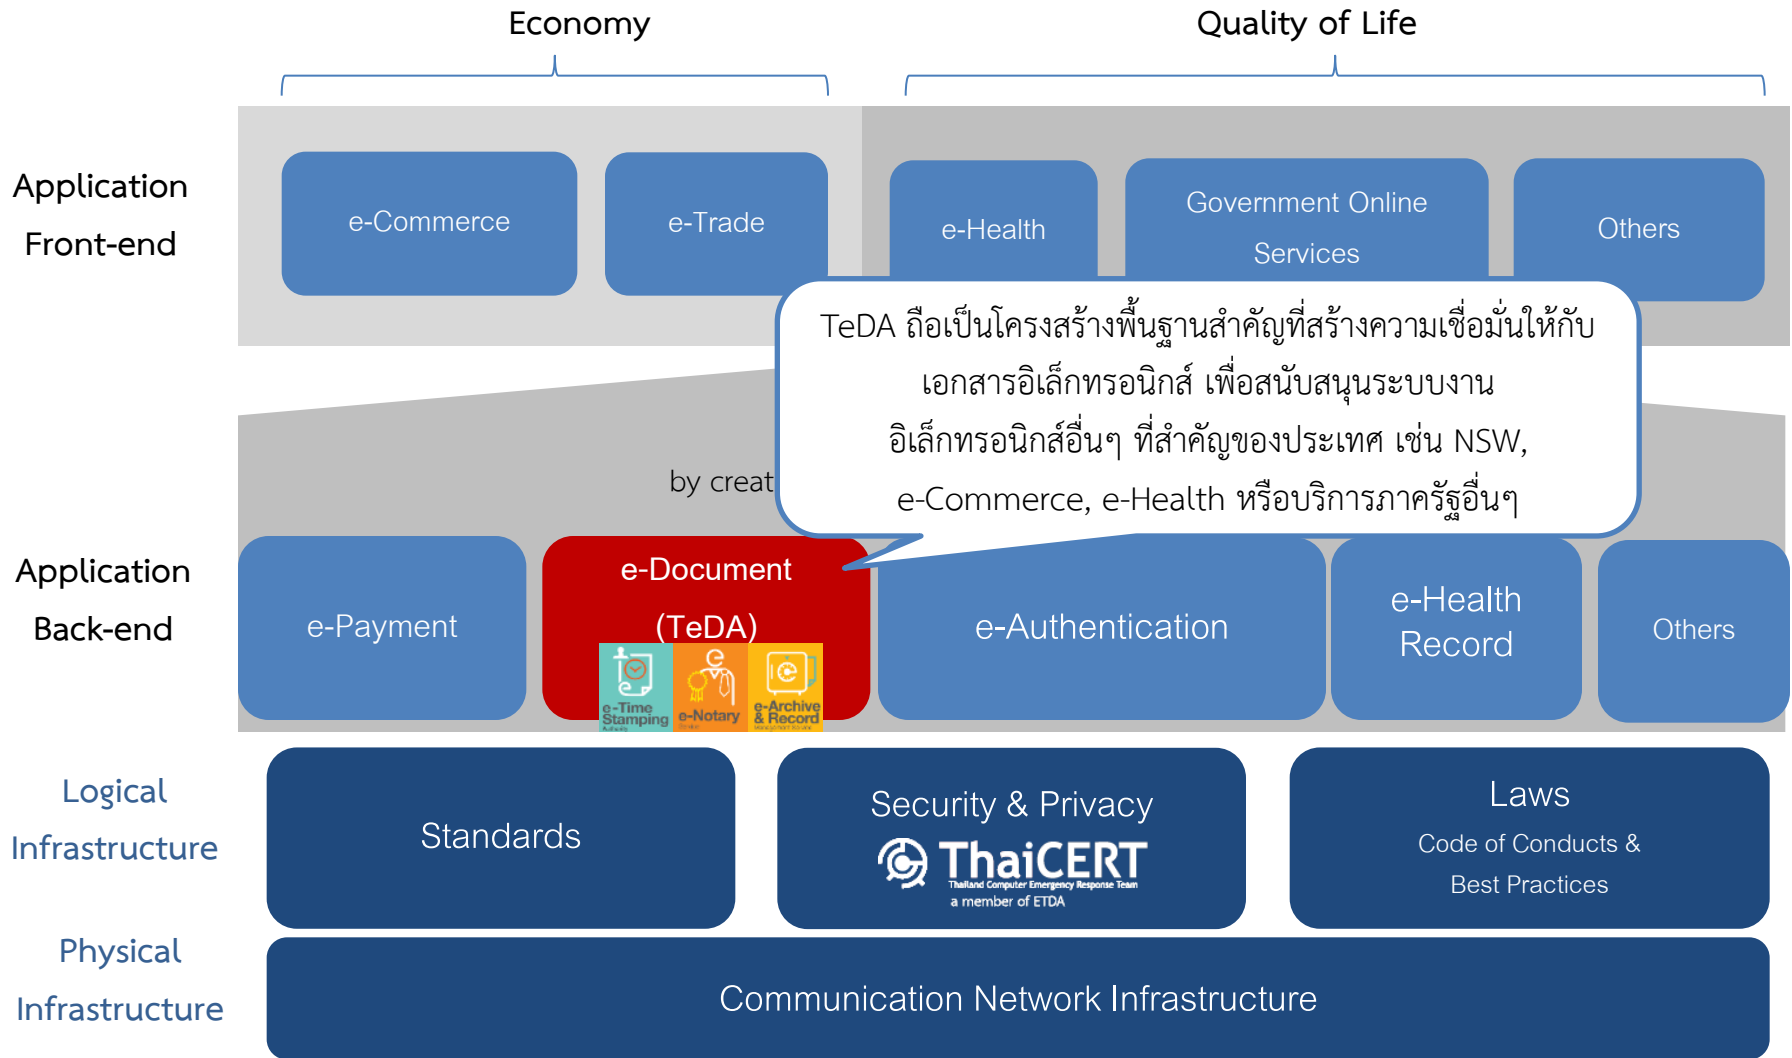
Economy

Quality of Life

Application Front-end

e-Commerce

e-Trade

e-Health

Government Online Services

Others

TeDA ถือเป็นโครงสร้างพื้นฐานสำคัญที่สร้างความเชื่อมั่นให้กับเอกสารอิเล็กทรอนิกส์ เพื่อสนับสนุนระบบงานอิเล็กทรอนิกส์อื่นๆ ที่สำคัญของประเทศ เช่น NSW, e-Commerce, e-Health หรือบริการภาครัฐอื่นๆ

by creat

Application Back-end

e-Payment

e-Document (TeDA)

e-Time Stamping

e-Notary

e-Archive & Record

e-Authentication

e-Health Record

Others

Logical Infrastructure

Standards

Security & Privacy

ThaiCERT

Thailand Computer Emergency Response Team

a member of ETDA

Laws

Code of Conducts & Best Practices

Physical Infrastructure

Communication Network Infrastructure